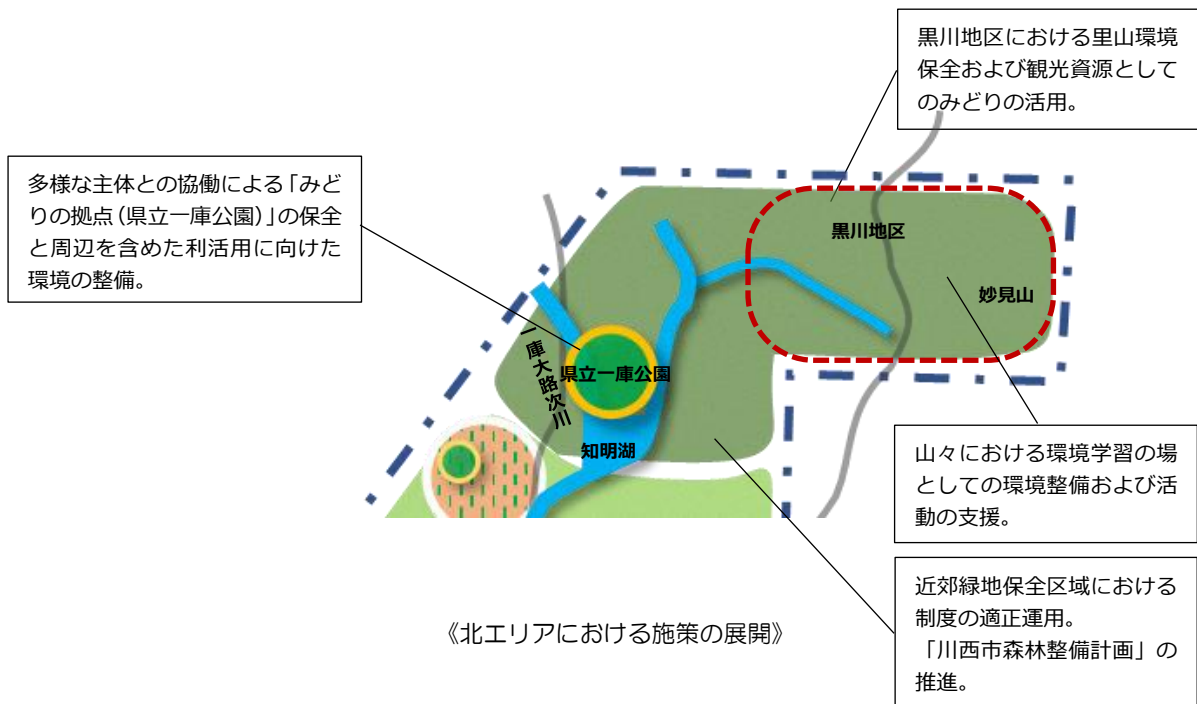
黒川地区における里山環境保全および観光資源としてのみどりの活用。

多様な主体との協働による「みどりの拠点（県立一庫公園）」の保全と周辺を含めた利活用に向けた環境の整備。

黒川地区

妙見山

一庫大路次川

県立一庫公園

知明湖

山々における環境学習の場としての環境整備および活動の支援。

近郊緑地保全区域における制度の適正運用。
「川西市森林整備計画」の推進。

《北エリアにおける施策の展開》